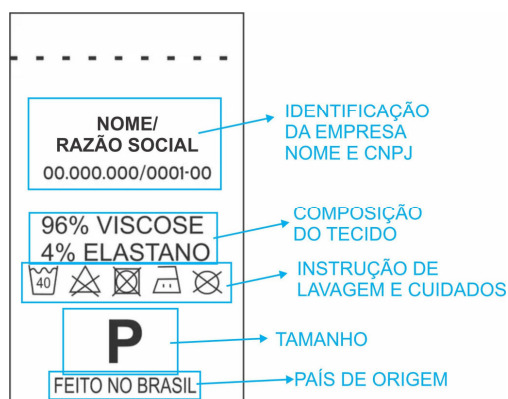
NOME/
RAZÃO SOCIAL
00.000.000/0001-00

IDENTIFICAÇÃO
DA EMPRESA
NOME E CNPJ

96% VISCOSE
4% ELASTANO

COMPOSIÇÃO
DO TECIDO

40

INSTRUÇÃO DE
LAVAGEM E CUIDADOS

P

TAMANHO

FEITO NO BRASIL

PAÍS DE ORIGEM